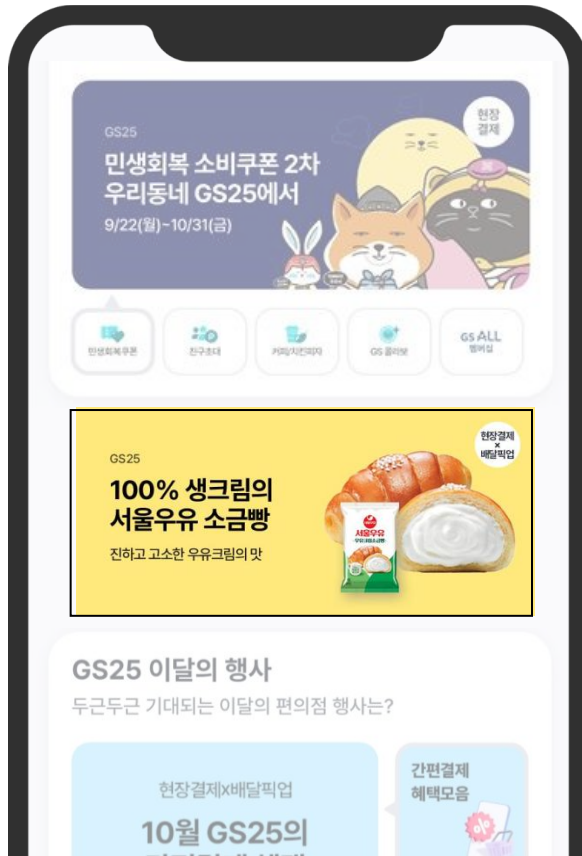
GS25

민생회복 소비쿠폰 2차 우리동네 GS25에서

9/22(월)-10/31(금)

현장 결제

민생회복쿠폰

친구초대

커피/치킨피자

GS 클라랏

GS ALL 멤버십

GS25

100% 생크림의 서울우유 소금빵

진하고 고소한 우유크림의 맛

현장결제 × 배달픽업

서울우유

GS25 이달의 행사

두근두근 기대되는 이달의 편의점 행사는?

현장결제X배달픽업

10월 GS25의

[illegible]

간편결제 혜택모음